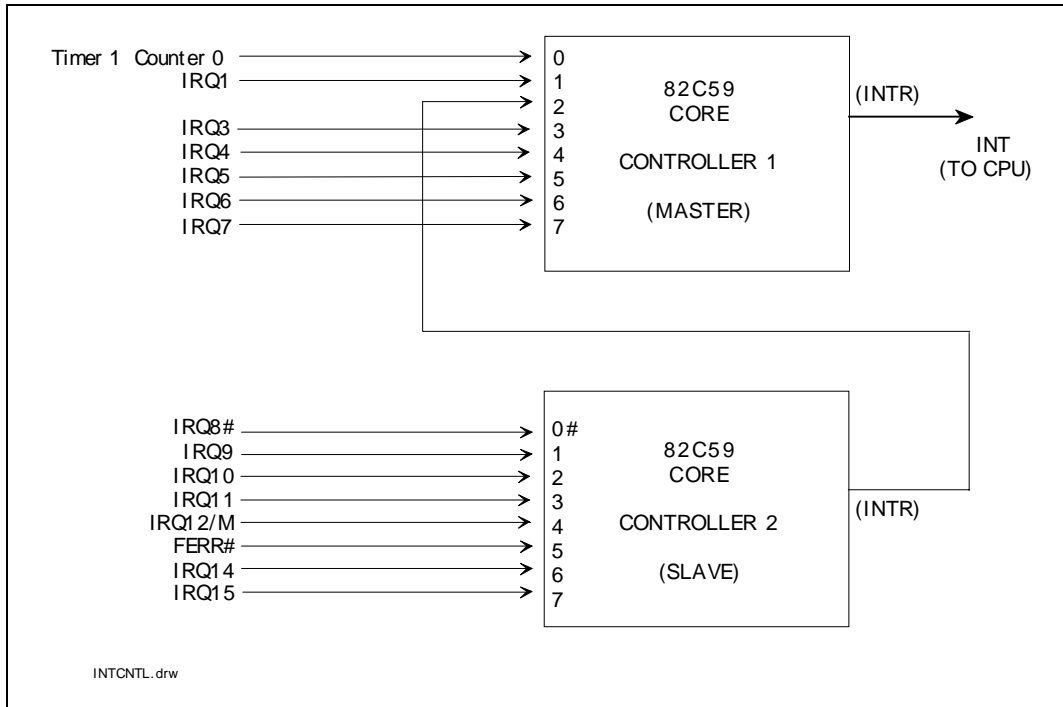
Timer 1 Counter 0
IRQ1
IRQ3
IRQ4
IRQ5
IRQ6
IRQ7

0
1
2
3
4
5
6
7

82C59
CORE

CONTROLLER 1

(MASTER)

(INTR)

INT
(TO CPU)

IRQ8#
IRQ9
IRQ10
IRQ11
IRQ12/M
FERR#
IRQ14
IRQ15

0#
1
2
3
4
5
6
7

82C59
CORE

CONTROLLER 2

(SLAVE)

(INTR)

INTCNTL.drw